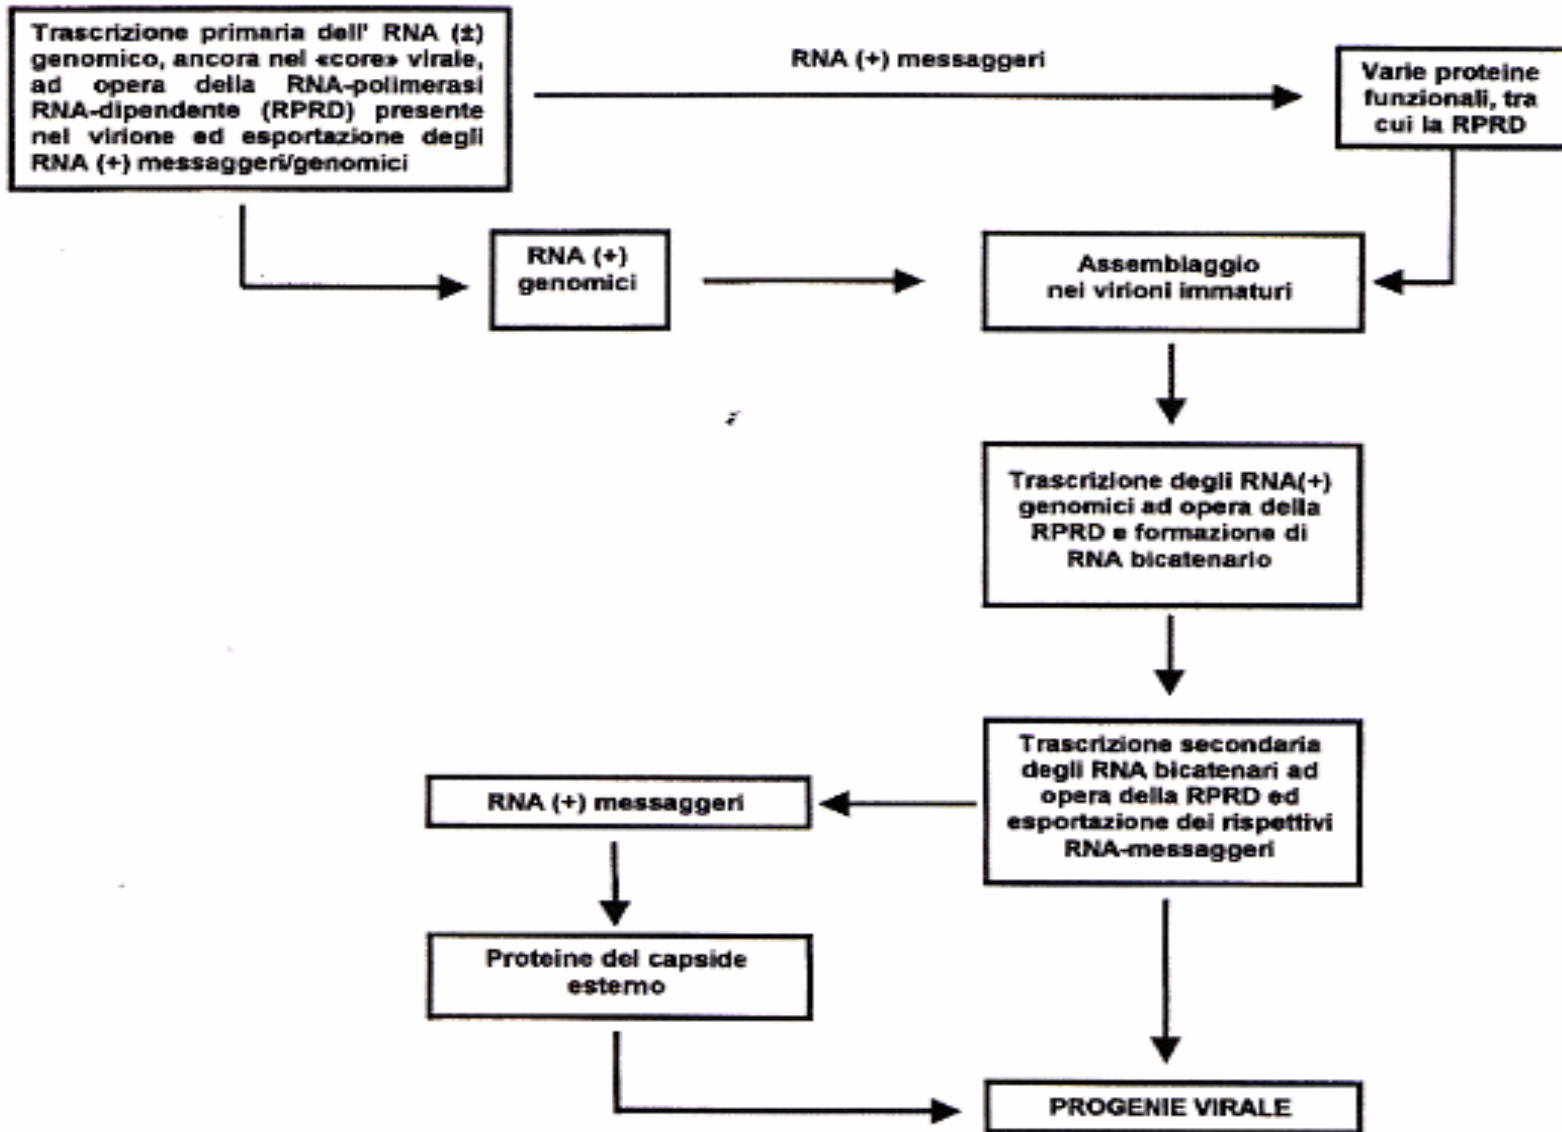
Trascrizione primaria dell' RNA (±) genomico, ancora nel «core» virale, ad opera della RNA-polimerasi RNA-dipendente (RPRD) presente nel virione ed esportazione degli RNA (+) messaggeri/genomici

RNA (+) messaggeri

Varie proteine funzionali, tra cui la RPRD

RNA (+) genomici

Assemblaggio nei virioni immaturi

Trascrizione degli RNA(+) genomici ad opera della RPRD e formazione di RNA bicatenario

Trascrizione secondaria degli RNA bicatenari ad opera della RPRD ed esportazione dei rispettivi RNA-messaggeri

RNA (+) messaggeri

Proteine del capside esterno

PROGENIE VIRALE